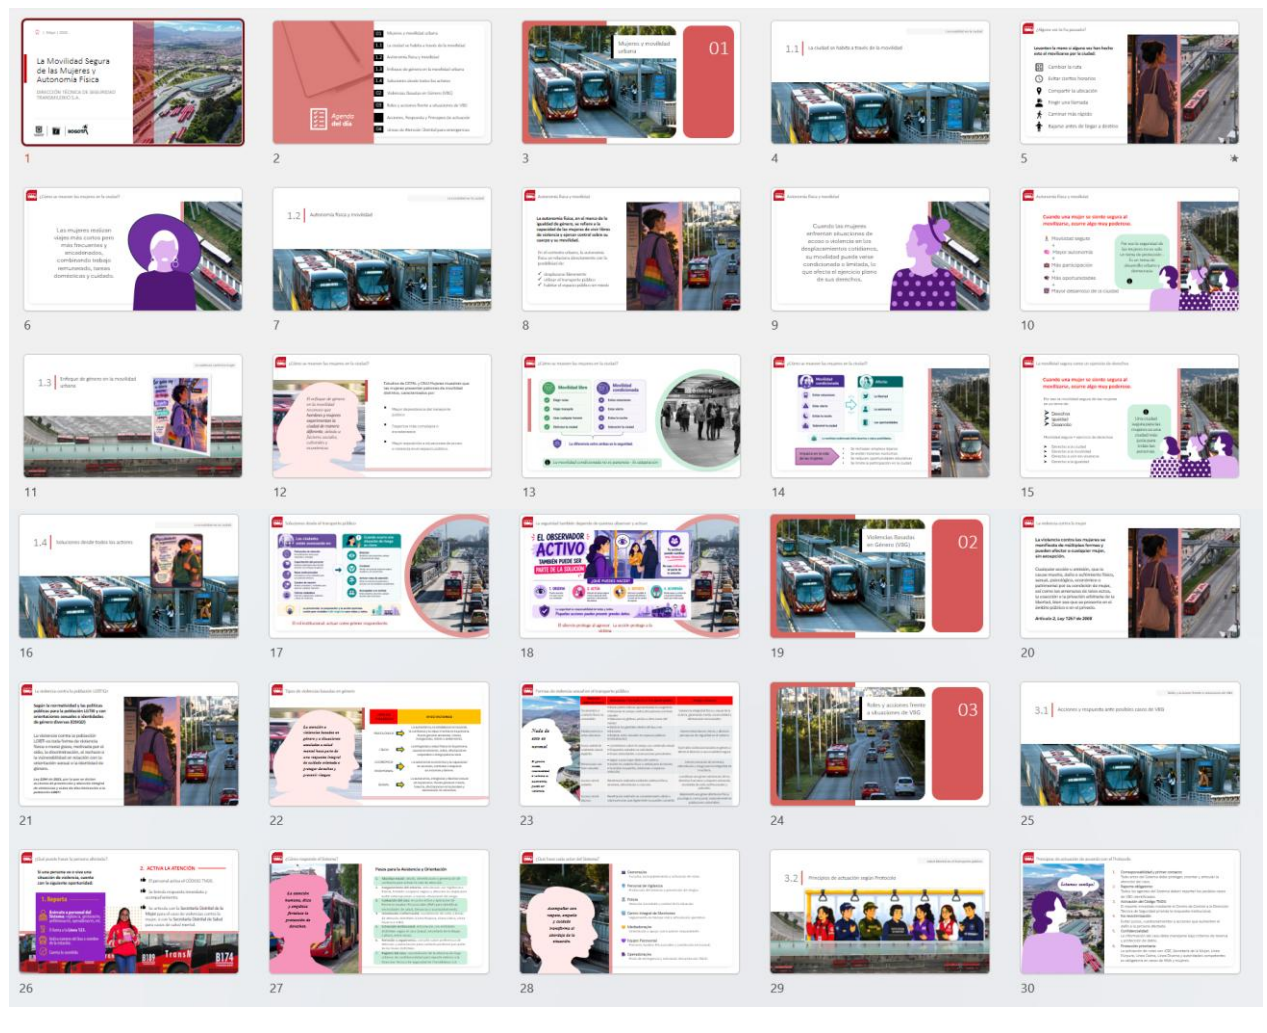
La Movilidad Segura de las Mujeres y Autonomía Física

1

Agenda del día

2

Mujeres y movilidad urbana 01

3

1.1 La ciudad se habita a través de la movilidad

4

5

6

1.2 Autonomía física y movilidad

7

8

9

10

1.3 Enfoque de género en la movilidad urbana

11

12

13

14

15

1.4 Soluciones desde los actores

16

17

EL OBSERVADOR ACTIVO

18

Violencias Basadas en Género (VBG) 02

19

20

21

22

23

Roles y acciones frente a situaciones de VBG 03

24

3.1 Acciones y respuesta ante posibles casos de VBG

25

26

27

28

3.2 Principios de actuación según Protocolo

29

30